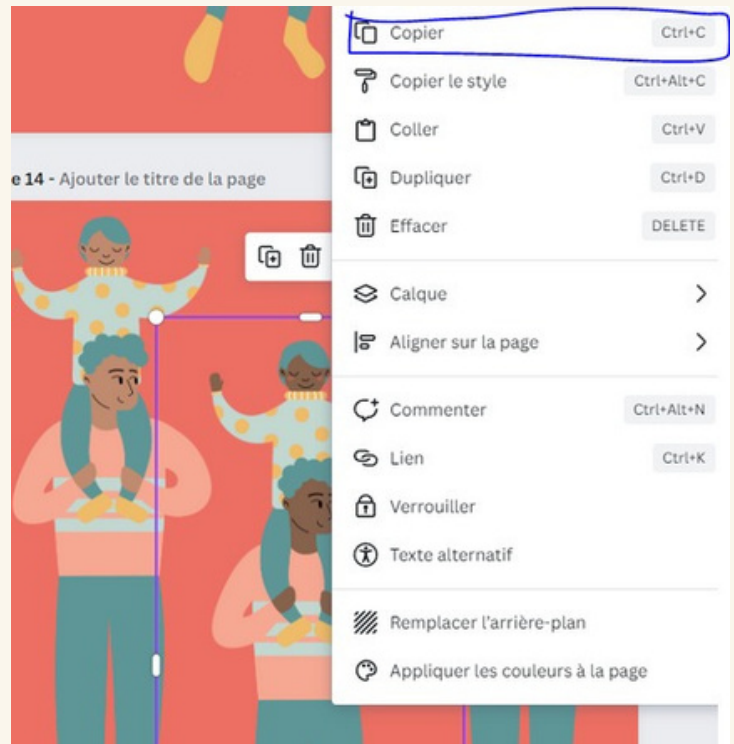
e 14 - Ajouter le titre de la page

Copier Ctrl+C
Copier le style Ctrl+Alt+C
Coller Ctrl+V
Dupliquer Ctrl+D
Effacer DELETE

Calque
Aligner sur la page

Commenter Ctrl+Alt+N
Lien Ctrl+K
Verrouiller
Texte alternatif

Remplacer l'arrière-plan
Appliquer les couleurs à la page